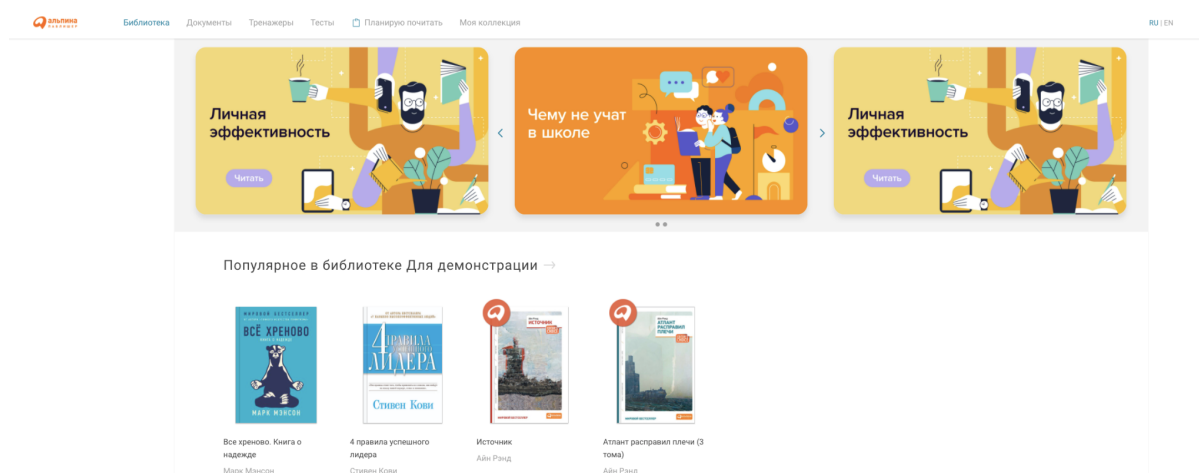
альпина

Библиотека Документы Тренажеры Тесты Планирую почитать Моя коллекция

RU | EN

Личная эффективность

Читать

Чему не учат в школе

Личная эффективность

Читать

Популярное в библиотеке Для демонстрации →

МИРОВОЙ БЕСТСЕЛЛЕР
ВСЁ ХРЕНОВО
КНИГА О НАДЕЖДЕ
МАРК МЭНСОН

4 ПРАВИЛА УСПЕШНОГО ЛИДЕРА
Стивен Кови

Источник

Атлант расправил плечи

Все хреново. Книга о надежде
Марк Мэнсон

4 правила успешного лидера
Стивен Кови

Источник
Айн Рэнд

Атлант расправил плечи (3 тома)
Айн Рэнд